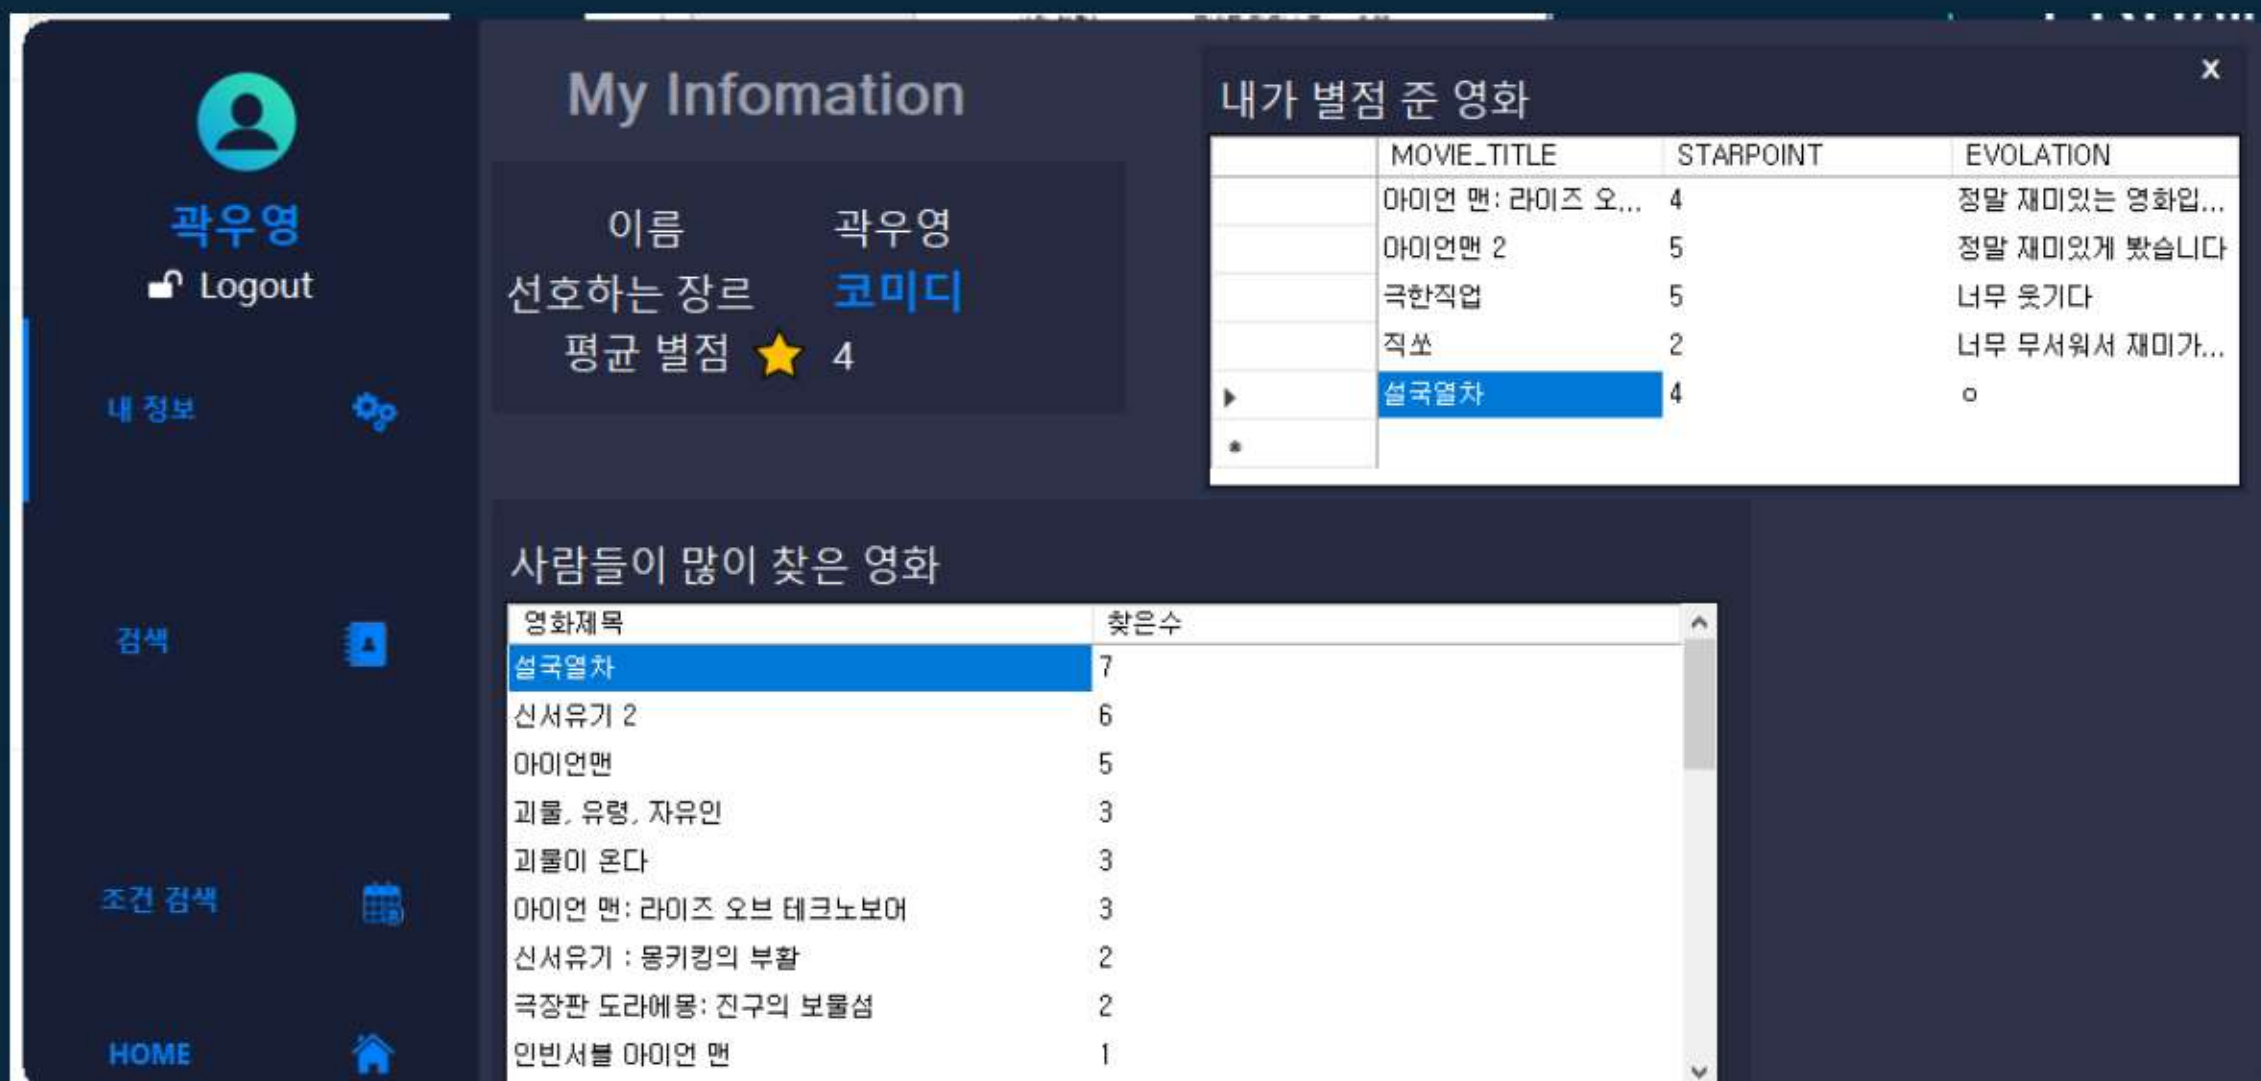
곽우영
Logout

내 정보

검색

조건 검색

HOME

My Infomation

이름 곽우영
선호하는 장르 코미디
평균 별점 4

내가 별점 준 영화

×

| | MOVIE_TITLE | STARPOINT | EVOLATION |
|---|---|---|---|
| | 아이언 맨: 라이즈 오... | 4 | 정말 재미있는 영화입... |
| | 아이언맨 2 | 5 | 정말 재미있게 봤습니다 |
| | 극한직업 | 5 | 너무 웃기다 |
| | 직쏘 | 2 | 너무 무서워서 재미가... |
| ▶ | 설국열차 | 4 | ㅇ |
| * | | | |

사람들이 많이 찾은 영화

| 영화제목 | 찾은수 |
|---|---|
| 설국열차 | 7 |
| 신서유기 2 | 6 |
| 아이언맨 | 5 |
| 괴물, 유령, 자유인 | 3 |
| 괴물이 온다 | 3 |
| 아이언 맨: 라이즈 오브 테크노보어 | 3 |
| 신서유기 : 몽키킹의 부활 | 2 |
| 극장판 도라에몽: 진구의 보물섬 | 2 |
| 인빈서블 아이언 맨 | 1 |